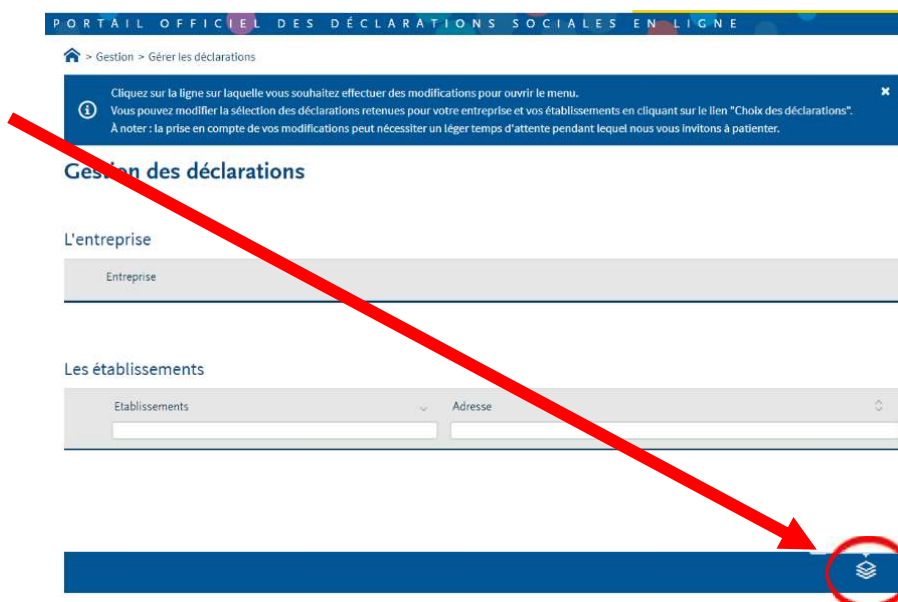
PORTAIL OFFICIEL DES DÉCLARATIONS SOCIALES EN LIGNE

> Gestion > Gérer les déclarations

Cliquez sur la ligne sur laquelle vous souhaitez effectuer des modifications pour ouvrir le menu.
Vous pouvez modifier la sélection des déclarations retenues pour votre entreprise et vos établissements en cliquant sur le lien "Choix des déclarations".
À noter : la prise en compte de vos modifications peut nécessiter un léger temps d'attente pendant lequel nous vous invitons à patienter.

Gestion des déclarations

L'entreprise

Entreprise

Les établissements

| Etablissements | Adresse |
|---|---|
| | |